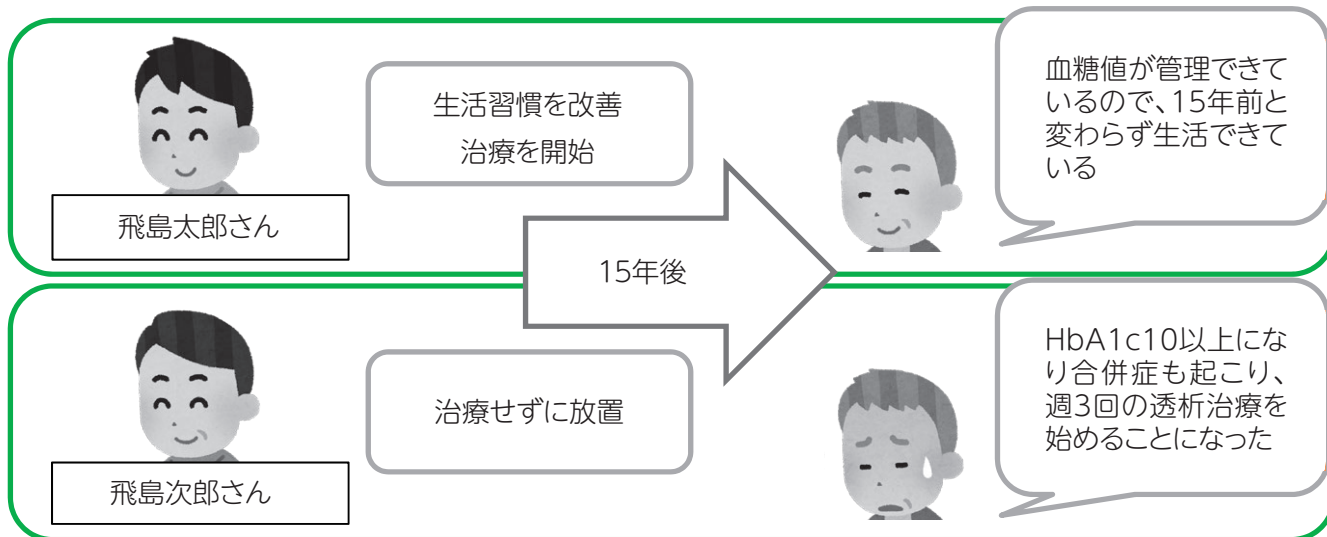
生活習慣を改善
治療を開始

血糖値が管理できているので、15年前と変わらず生活できている

飛島太郎さん

15年後

治療せずに放置

HbA1c10以上になり合併症も起こり、週3回の透析治療を始めることになった

飛島次郎さん